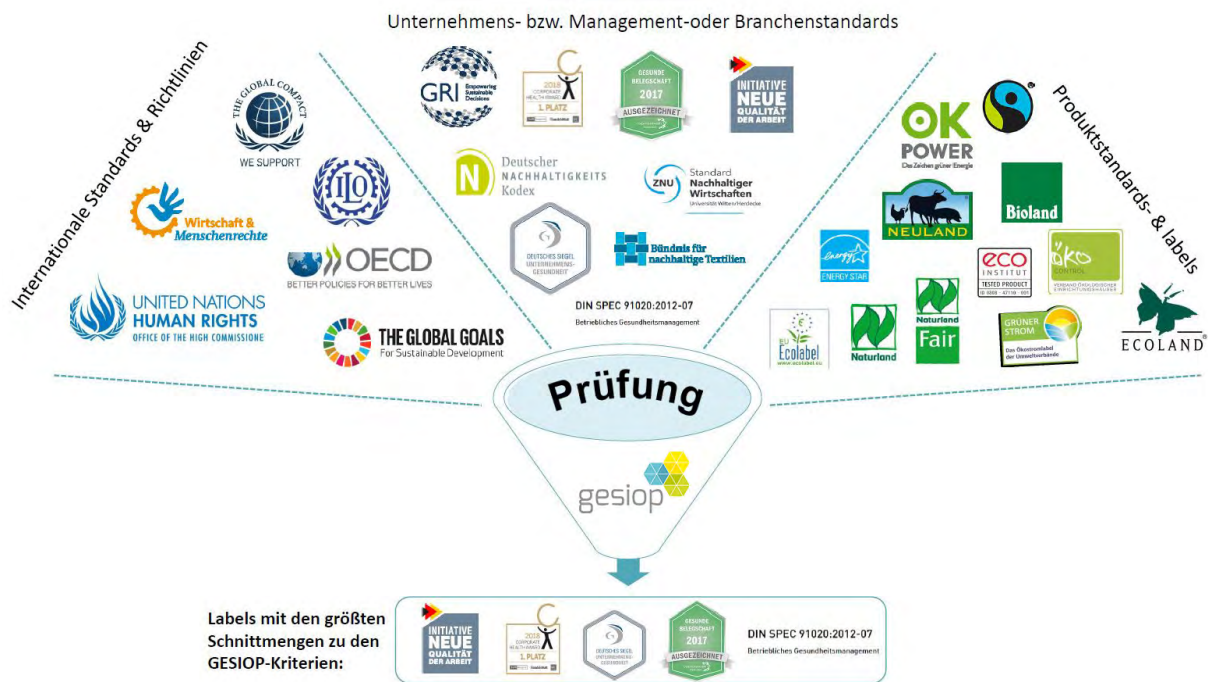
Unternehmens- bzw. Management-oder Branchenstandards

Internationale Standards & Richtlinien

THE GLOBAL COMPACT
WE SUPPORT

ILO

Wirtschaft & Menschenrechte

OECD
BETTER POLICIES FOR BETTER LIVES

UNITED NATIONS HUMAN RIGHTS
OFFICE OF THE HIGH COMMISSIONER

THE GLOBAL GOALS
For Sustainable Development

GRI Empowering Sustainable Decisions

2016 CORPORATE HEALTH AWARD 1. PLATZ

GESUNDE BELEGSCHAFT 2017 AUSGEZEICHNET

INITIATIVE NEUE QUALITÄT DER ARBEIT

Deutscher Nachhaltigkeits Kodex

ZNU Standard Nachhaltiger Wirtschaften
Universität Witten/Herdecke

DEUTSCHES SIEGEL UNTERNEHMENS-GESUNDHEIT

Bündnis für nachhaltige Textilien

DIN SPEC 91020:2012-07
Betriebliches Gesundheitsmanagement

Produktstandards- & labels

OK POWER
Das Zeichen grüner Energie

NEULAND

Bioland

ENERGY STAR

eco INSTITUT TESTED PRODUCT

öko CONTROL

EU Ecolabel

Naturland

Naturland Fair

GRÜNER STROM
Das Ökostromlabel der Umweltverbände

ECOLAND

Prüfung

gesiop

Labels mit den größten Schnittmengen zu den GESIOP-Kriterien:

INITIATIVE NEUE QUALITÄT DER ARBEIT

2016 CORPORATE HEALTH AWARD 1. PLATZ

DEUTSCHES SIEGEL UNTERNEHMENS-GESUNDHEIT

GESUNDE BELEGSCHAFT 2017 AUSGEZEICHNET

DIN SPEC 91020:2012-07
Betriebliches Gesundheitsmanagement